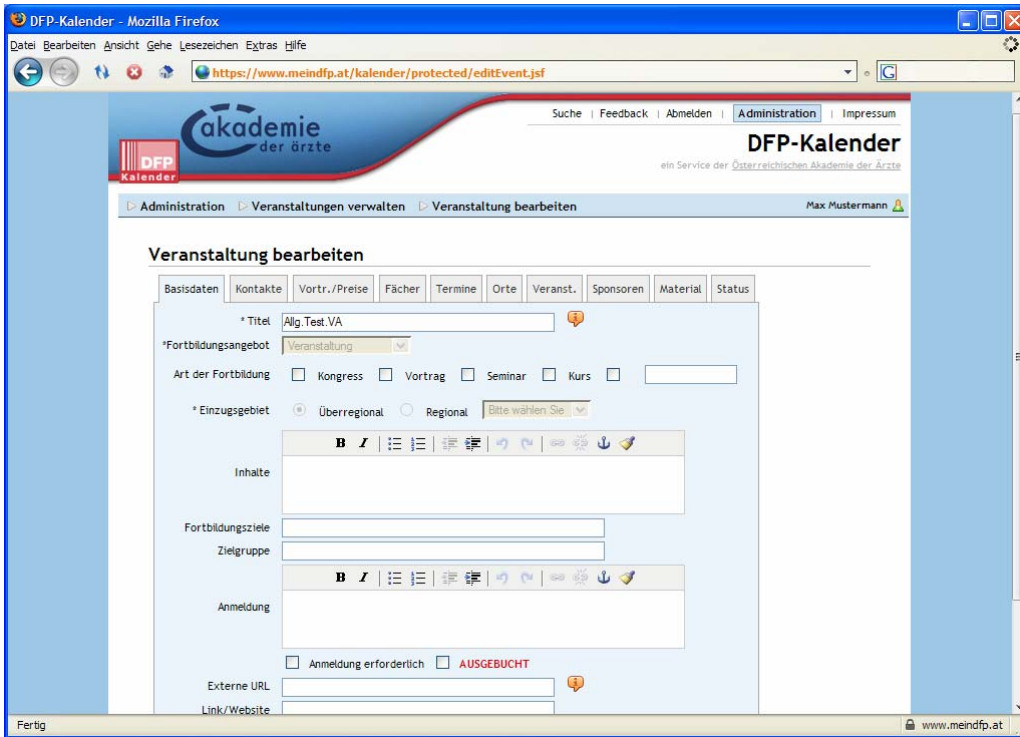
DFP-Kalender - Mozilla Firefox

Datei Bearbeiten Ansicht Gehe Lesezeichen Extras Hilfe

https://www.meindfp.at/kalender/protected/editEvent.jsf

Suche | Feedback | Abmelden | Administration | Impressum

akademie der ärzte

DFP Kalender

DFP-Kalender

ein Service der Österreichischen Akademie der Ärzte

Administration ▷ Veranstaltungen verwalten ▷ Veranstaltung bearbeiten

Max Mustermann

Veranstaltung bearbeiten

Basisdaten | Kontakte | Vortr./Preise | Fächer | Termine | Orte | Veranst. | Sponsoren | Material | Status

* Titel Allg.Test.VA

*Fortbildungsangebot Veranstaltung

Art der Fortbildung Kongress Vortrag Seminar Kurs

* Einzugsgebiet Überregional Regional Bitte wählen Sie

B I

Inhalte

Fortbildungsziele

Zielgruppe

B I

Anmeldung

Anmeldung erforderlich AUSGEBUCHT

Externe URL

Link/Website

Fertig

www.meindfp.at